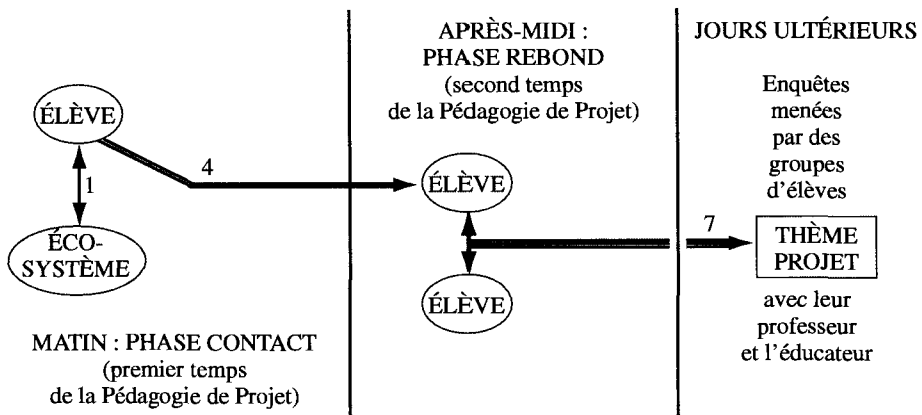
ÉLÈVE

1

ÉCO-SYSTÈME

4

MATIN : PHASE CONTACT (premier temps de la Pédagogie de Projet)

APRÈS-MIDI : PHASE REBOND (second temps de la Pédagogie de Projet)

ÉLÈVE

ÉLÈVE

7

JOURS ULTÉRIEURS

Enquêtes menées par des groupes d'élèves

THÈME PROJET

avec leur professeur et l'éducateur